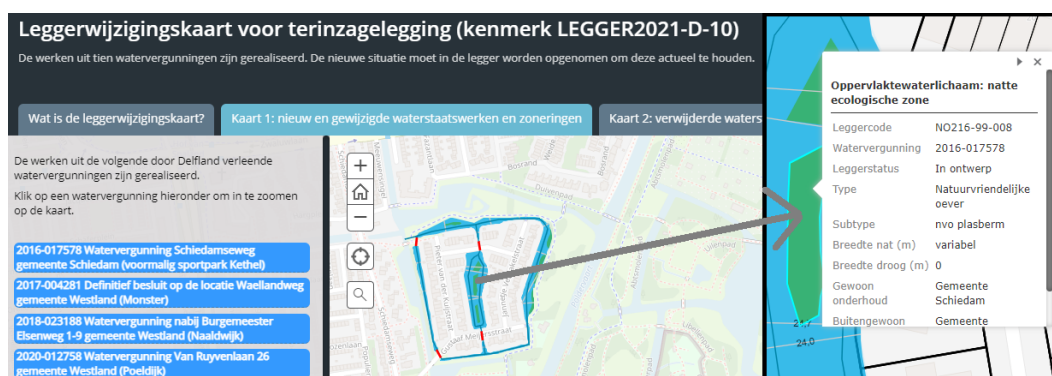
Leggerwijzigingskaart voor terinzagelegging (kenmerk LEGGER2021-D-10)

De werken uit tien watervergunningen zijn gerealiseerd. De nieuwe situatie moet in de legger worden opgenomen om deze actueel te houden.

Wat is de leggerwijzigingskaart?

Kaart 1: nieuw en gewijzigde waterstaatswerken en zoneringen

Kaart 2: verwijderde waters

De werken uit de volgende door Delfland verleende watervergunningen zijn gerealiseerd.

Klik op een watervergunning hieronder om in te zoomen op de kaart.

2016-017578 Watervergunning Schiedamseweg gemeente Schiedam (voormalig sportpark Kethel)

2017-004281 Definitief besluit op de locatie Waellandweg gemeente Westland (Monster)

2018-023188 Watervergunning nabij Burgemeester Elsenweg 1-9 gemeente Westland (Naaldwijk)

2020-012758 Watervergunning Van Ruyvenlaan 26 gemeente Westland (Poeldijk)

Oppervlaktewaterlichaam: natte ecologische zone

| Leggercode | NO216-99-008 |
|---|---|
| Watervergunning | 2016-017578 |
| Leggerstatus | In ontwerp |
| Type | Natuurvriendelijke oever |
| Subtype | nvo plasberm |
| Breedte nat (m) | variabel |
| Breedte droog (m) | 0 |
| Gewoon onderhoud | Gemeente Schiedam |
| Buitengewoon | Gemeente |

24,0